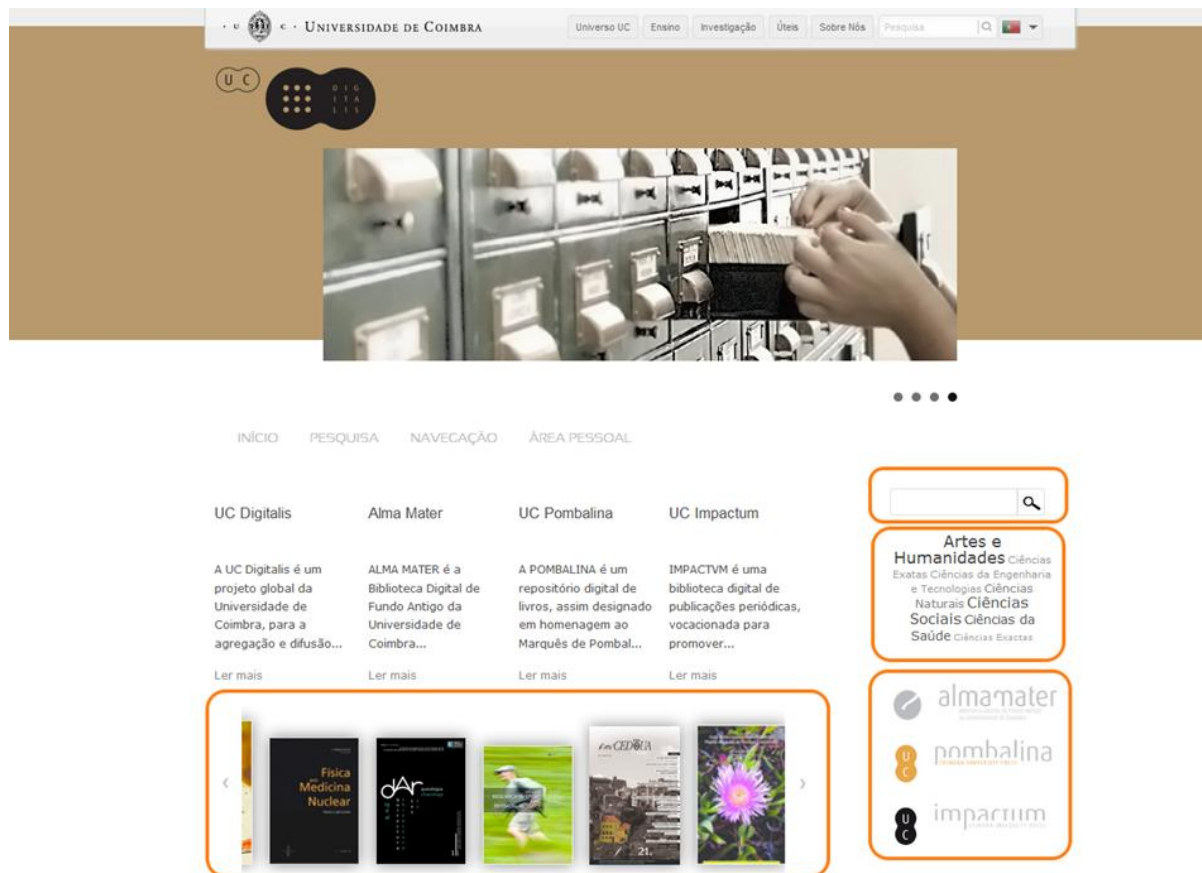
· U · C · UNIVERSIDADE DE COIMBRA

Universo UC | Ensino | Investigação | Úteis | Sobre Nós | Pesquisa

UC

DIG ITA LIS

INÍCIO PESQUISA NAVEGAÇÃO ÁREA PESSOAL

UC Digitalis

A UC Digitalis é um projeto global da Universidade de Coimbra, para a agregação e difusão...

Ler mais

Alma Mater

ALMA MATER é a Biblioteca Digital de Fundo Antigo da Universidade de Coimbra...

Ler mais

UC Pombalina

A POMBALINA é um repositório digital de livros, assim designado em homenagem ao Marquês de Pombal...

Ler mais

UC Impactum

IMPACTVM é uma biblioteca digital de publicações periódicas, vocacionada para promover...

Ler mais

Física para Medicina Nuclear

dAr

CEDOUA

21.

Artes e Humanidades Ciências Exatas Ciências da Engenharia e Tecnologias Ciências Naturais Ciências Sociais Ciências da Saúde Ciências Exactas

almamater

pombalina

impactum